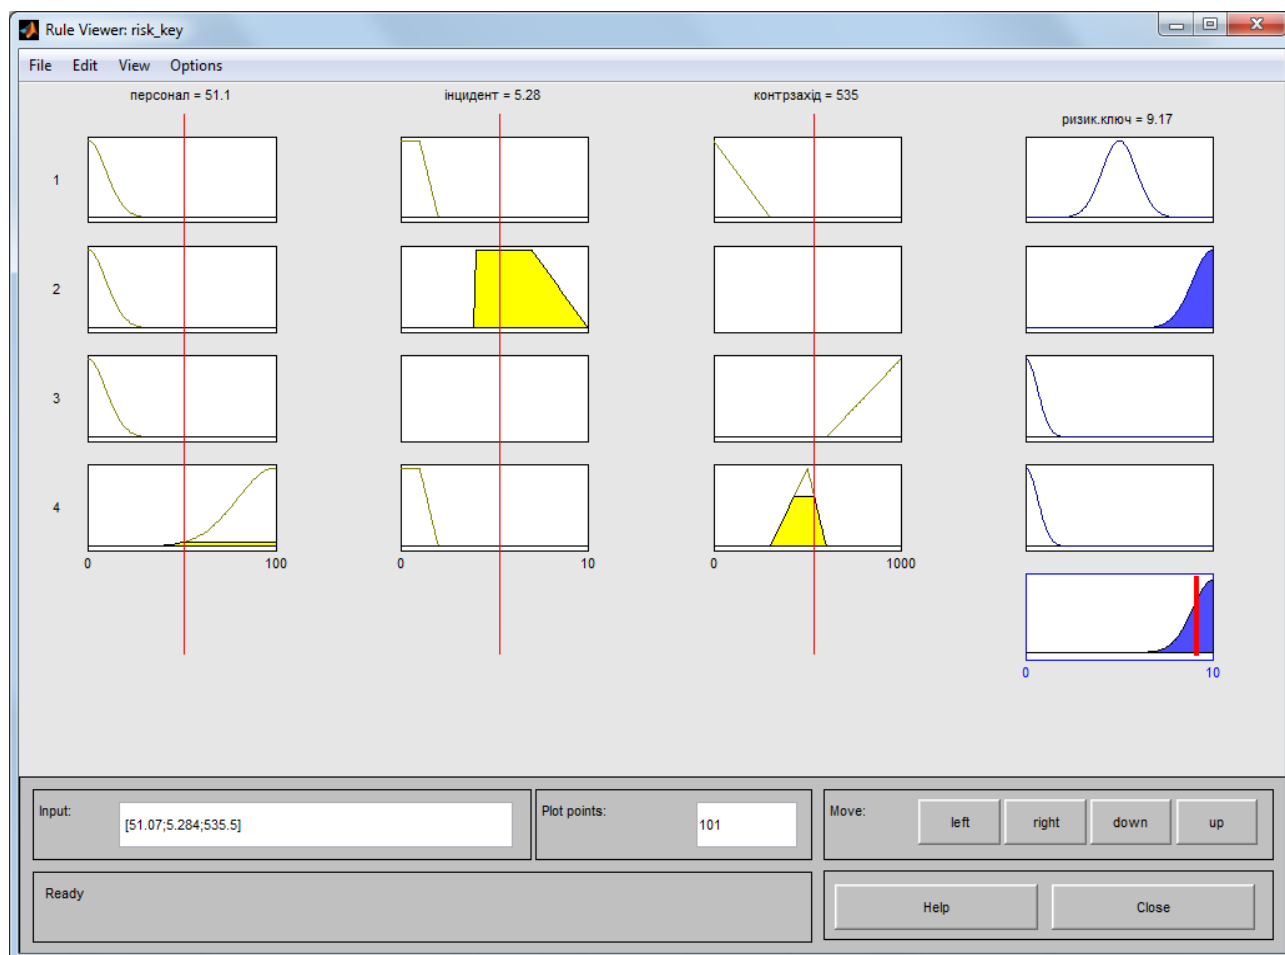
Rule Viewer: risk_key

File Edit View Options

персонал = 51.1

інцидент = 5.28

контрзахід = 535

ризик.ключ = 9.17

1

2

3

4

0

100

0

10

0

1000

0

10

Input:

[51.07;5.284;535.5]

Plot points:

101

Move:

left

right

down

up

Ready

Help

Close